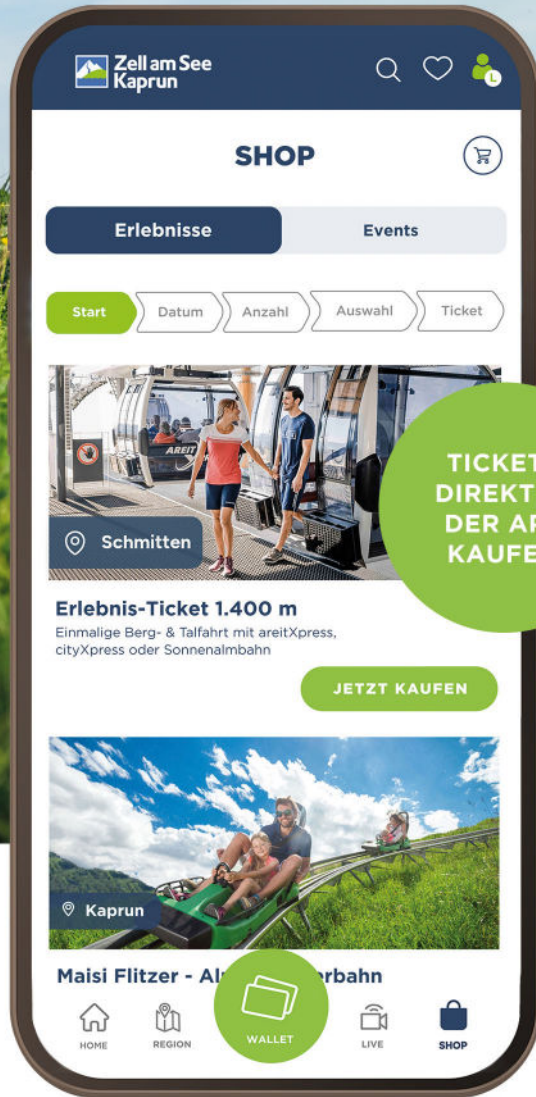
Zell am See Kaprun

SHOP

Erlebnisse

Events

Start

Datum

Anzahl

Auswahl

Ticket

AREIT

Schmitten

TICKET
DIREKT
DER A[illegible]
KAUFE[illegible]

Erlebnis-Ticket 1.400 m

Einmalige Berg- & Talfahrt mit areitXpress, cityXpress oder Sonnenalmbahn

JETZT KAUFEN

Kaprun

Maisi Flitzer - Al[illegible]erbahn

HOME

REGION

WALLET

LIVE

SHOP